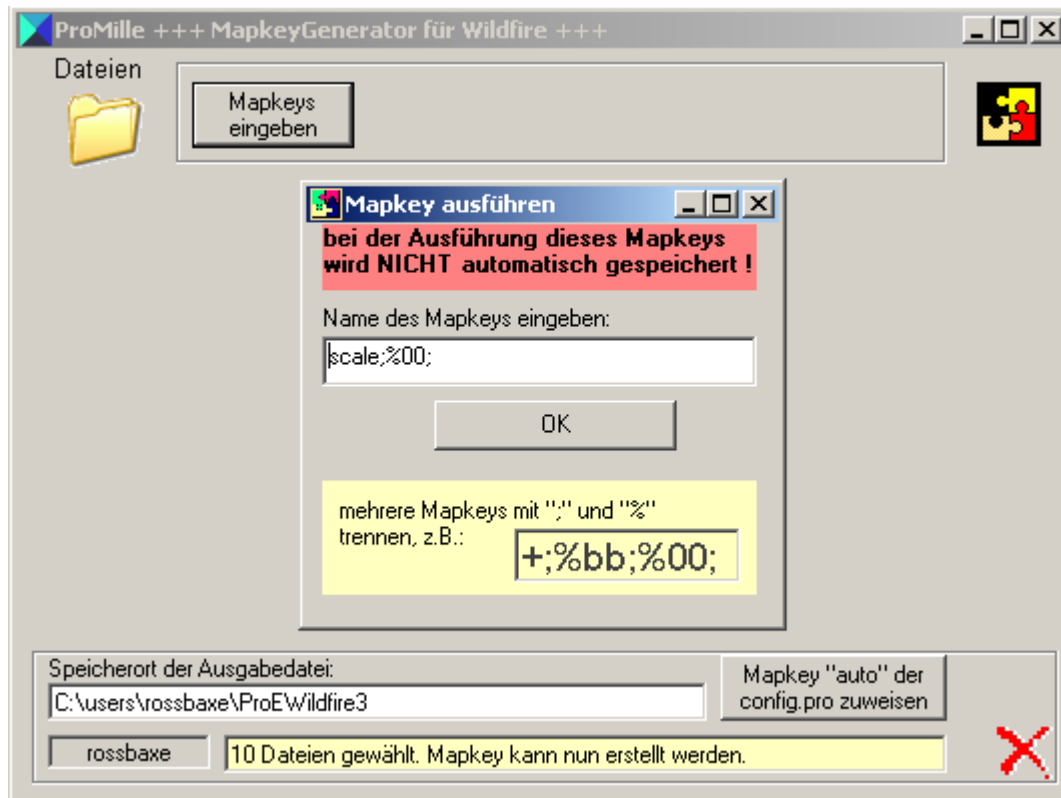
ProMille +++ MapkeyGenerator für Wildfire +++

Dateien

Mapkeys eingeben

Mapkey ausführen

bei der Ausführung dieses Mapkeys wird NICHT automatisch gespeichert !

Name des Mapkeys eingeben:

scale;%00;

OK

mehrere Mapkeys mit ";" und "%" trennen, z.B.:

+;%bb;%00;

Speicherort der Ausgabedatei:

C:\users\rossbaxe\ProEWildfire3

Mapkey "auto" der config.pro zuweisen

rossbaxe

10 Dateien gewählt. Mapkey kann nun erstellt werden.